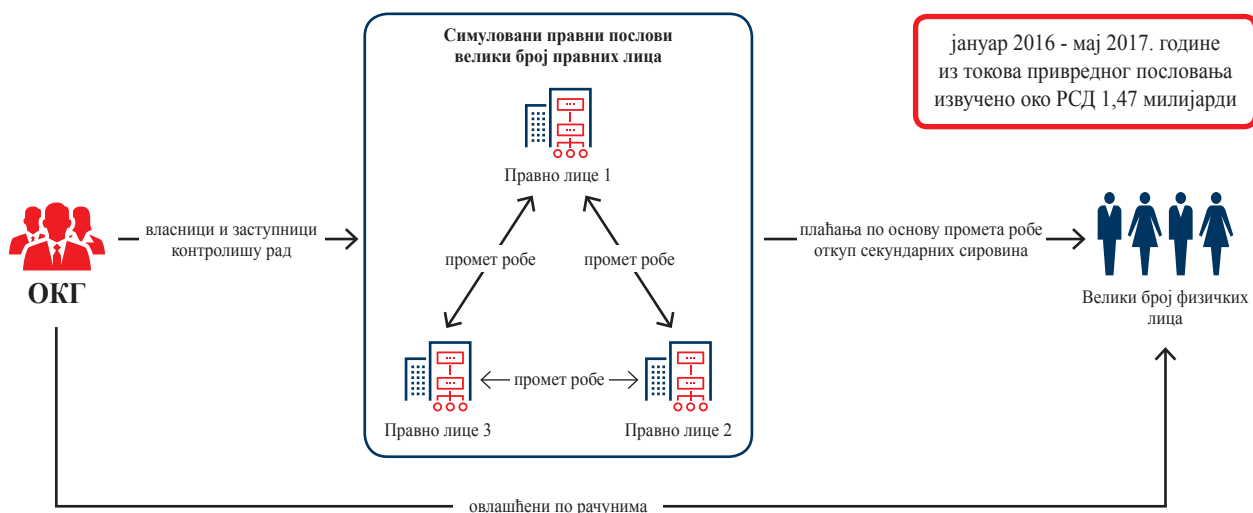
Симуловани правни послови
велики број правних лица

јануар 2016 - мај 2017. године
из токова привредног пословања
извучено око РСД 1,47 милијарди

Правно лице 1

ОКГ

власници и заступници
контролишу рад

промет робе

промет робе

плаћања по основу промета робе
откуп секундарних сировина

Велики број физичких
лица

промет робе

Правно лице 3

Правно лице 2

овлашћени по рачунима